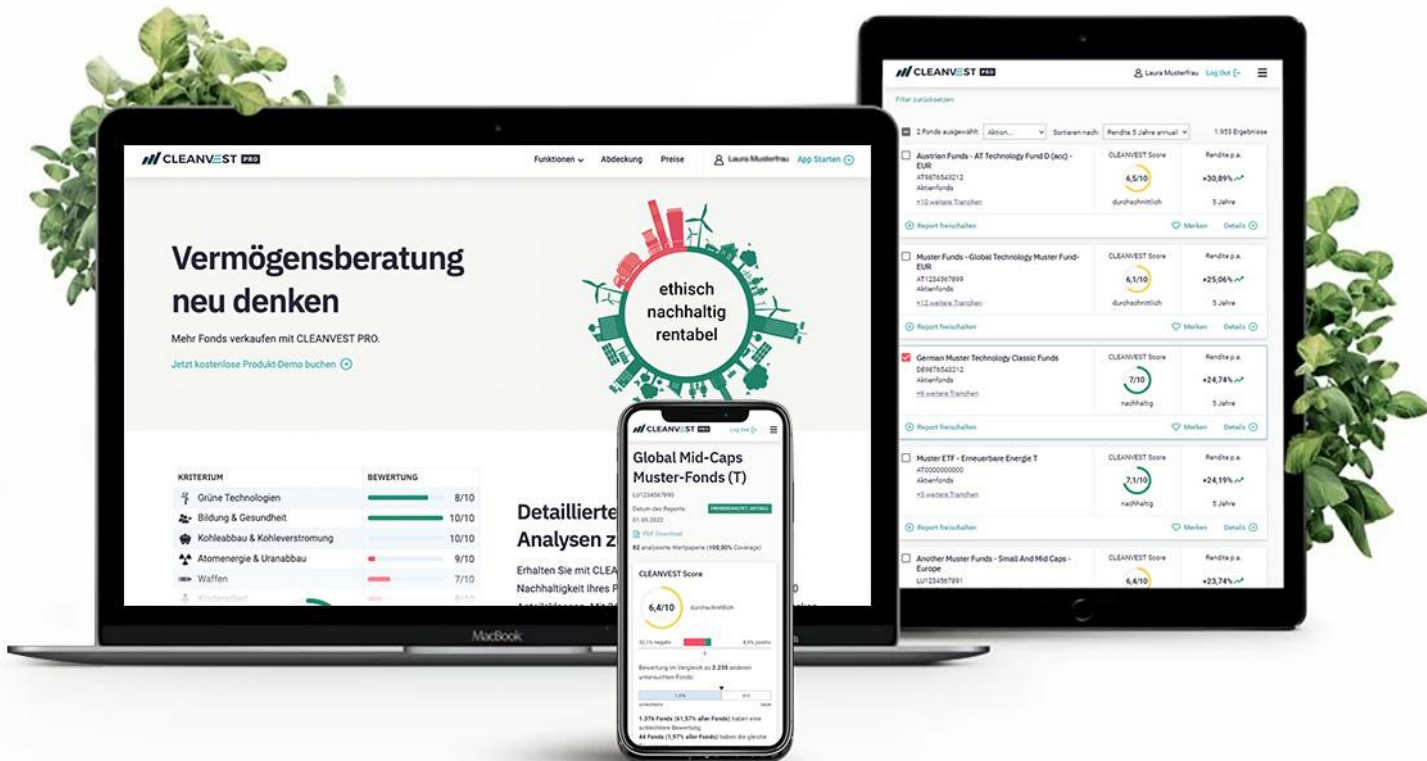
CLEANVEST PRO

Funktionen Abdeckung Preise Laura Musterfrau App Starten

Vermögensberatung neu denken

Mehr Fonds verkaufen mit CLEANVEST PRO.

Jetzt kostenlose Produkt-Demo buchen

ethisch nachhaltig rentabel

| KRITERIUM | BEWERTUNG |
|---|---|
| Grüne Technologien | 8/10 |
| Bildung & Gesundheit | 10/10 |
| Kohleabbau & Kohleverstromung | 10/10 |
| Atomenergie & Uranabbau | 9/10 |
| Waffen | 7/10 |
| Kinderarbeit | 8/10 |

Detaillierte Analysen z

Erhalten Sie mit CLEA Nachhaltigkeit Ihres P

MacBook

CLEANVEST PRO Log Out

Global Mid-Caps Muster-Fonds (T)

LU1234567890

Datum des Reports 01.05.2022

PDF Download

82 analysierte Wertpapiere (100,00% Coverage)

CLEANVEST Score

6,4/10 durchschnittlich

Bewertung im Vergleich zu 2.235 anderen untersuchten Fonds:

1.376 Fonds (61,57% aller Fonds) haben eine schlechtere Bewertung.

44 Fonds (1,97% aller Fonds) haben die gleiche

CLEANVEST PRO Laura Musterfrau Log Out

Filter zurücksetzen

2 Fonds ausgewählt: Aktion... Sortieren nach: Rendite 5 Jahre annual 1.953 Ergebnisse

Austrian Funds - AT Technology Fund D (acc) - EUR
AT9876543212
Aktienfonds
+10 weitere Tranchen
CLEANVEST Score 6,5/10 durchschnittlich
Rendite p.a. +30,89% 5 Jahre
Report freischalten Merken Details

Muster Funds - Global Technology Muster Fund-EUR
AT1234567899
Aktienfonds
+12 weitere Tranchen
CLEANVEST Score 6,1/10 durchschnittlich
Rendite p.a. +25,06% 5 Jahre
Report freischalten Merken Details

German Muster Technology Classic Funds
DE9876543212
Aktienfonds
+6 weitere Tranchen
CLEANVEST Score 7/10 nachhaltig
Rendite p.a. +24,74% 5 Jahre
Report freischalten Merken Details

Muster ETF - Erneuerbare Energie T
AT0000000000
Aktienfonds
+3 weitere Tranchen
CLEANVEST Score 7,1/10 nachhaltig
Rendite p.a. +24,19% 5 Jahre
Report freischalten Merken Details

Another Muster Funds - Small And Mid Caps - Europe
LU1234567891
CLEANVEST Score 6,4/10
Rendite p.a. +23,74%